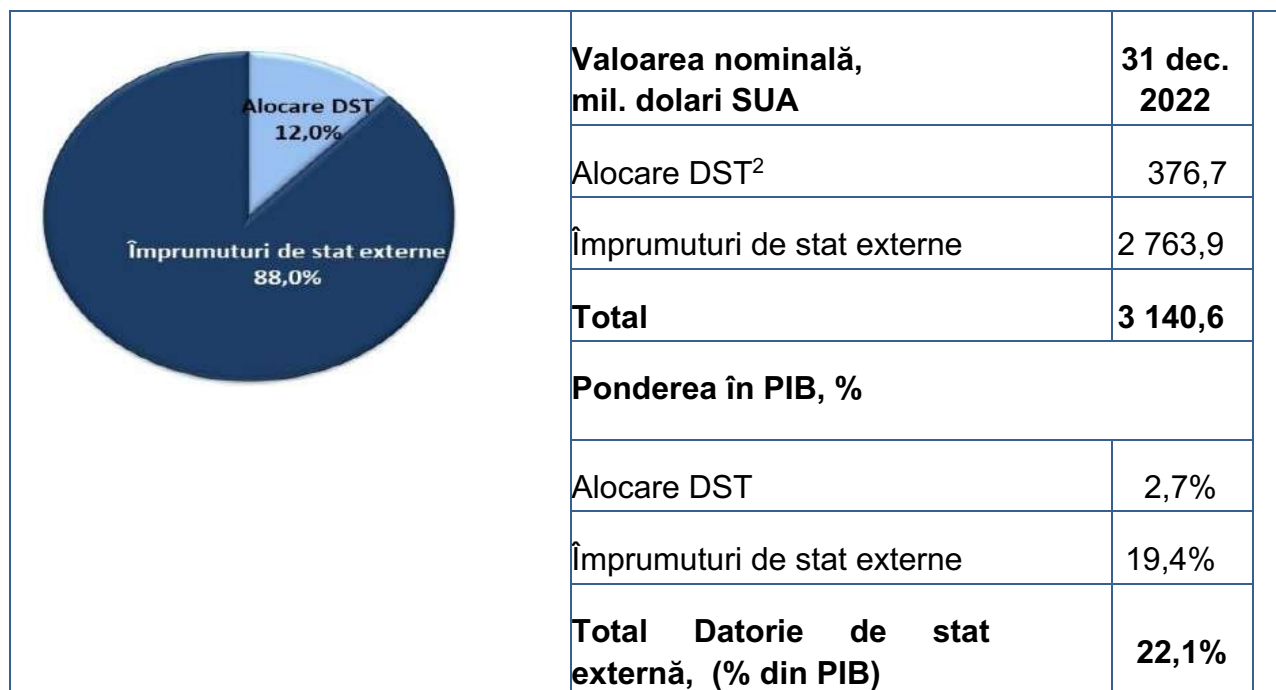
Alocare DST
12,0%

Împrumuturi de stat externe
88,0%

| Valoarea nominală, mil. dolari SUA | 31 dec. 2022 |
|---|---|
| Alocare DST$^2$ | 376,7 |
| Împrumuturi de stat externe | 2 763,9 |
| Total | 3 140,6 |
| Ponderea în PIB, % | |
| Alocare DST | 2,7% |
| Împrumuturi de stat externe | 19,4% |
| Total Datorie de stat externă, (% din PIB) | 22,1% |